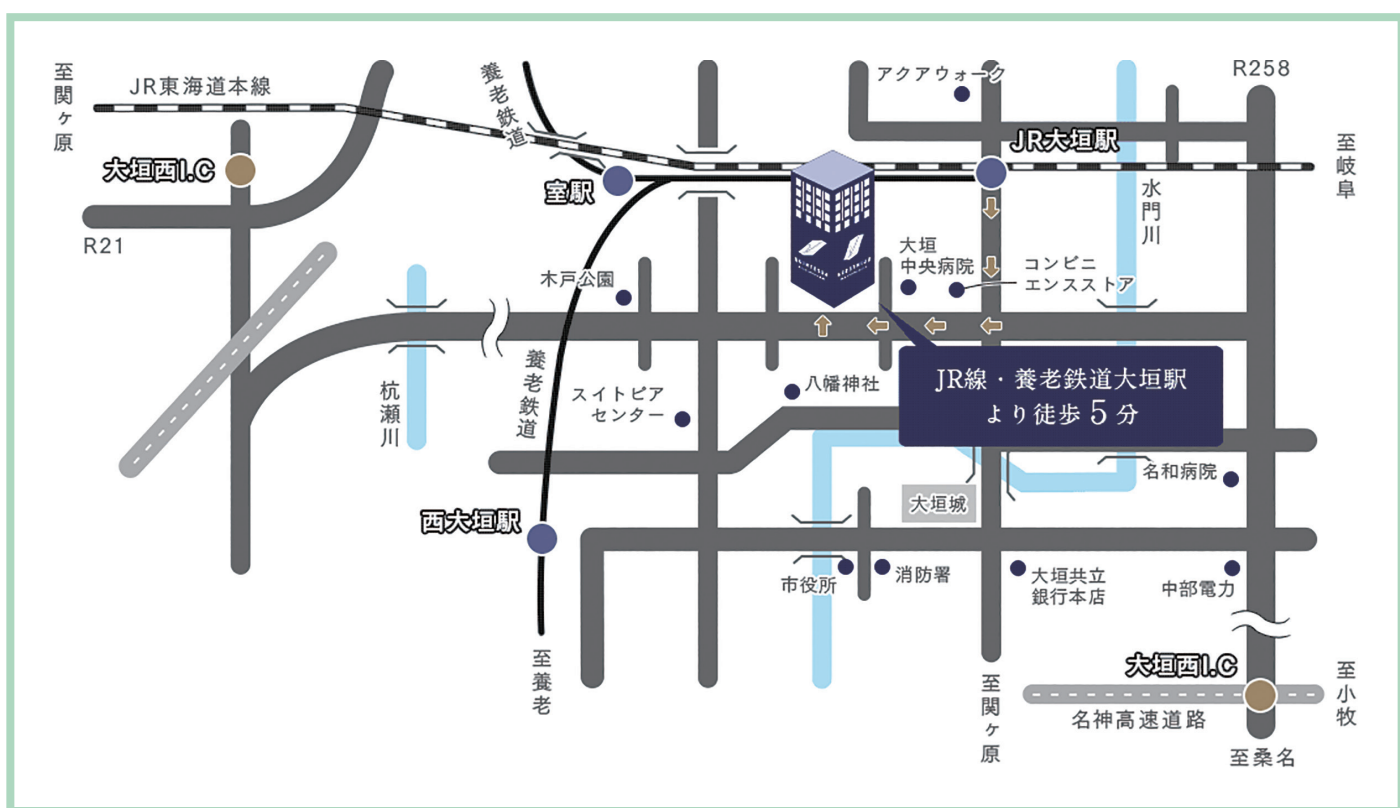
至関ヶ原

JR東海道本線

養老鉄道

アクアウォーク

R258

大垣西I.C

室駅

JR大垣駅

至岐阜

R21

水門川

大垣中央病院

コンビニエンスストア

木戸公園

養老鉄道

杭瀬川

スイトピアセンター

八幡神社

JR線・養老鉄道大垣駅より徒歩5分

名和病院

大垣城

西大垣駅

市役所

消防署

大垣共立銀行本店

中部電力

大垣西I.C

至養老

至関ヶ原

名神高速道路

至小牧

至桑名